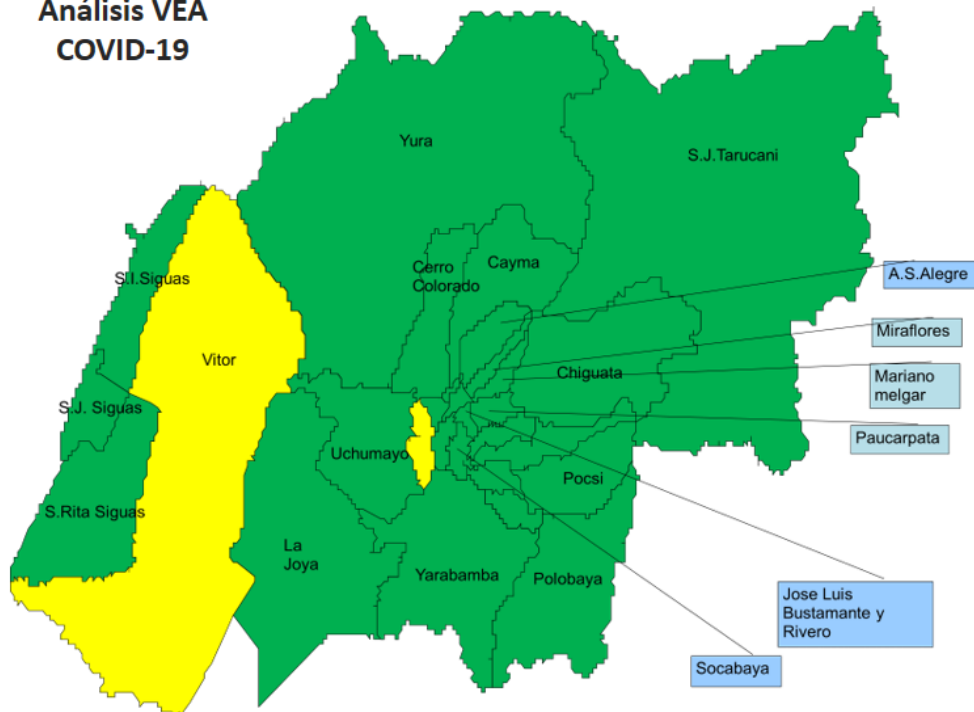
Análisis VEA
COVID-19

Yura

S.J.Tarucani

Cerro Colorado

Cayma

A.S.Alegre

S.I.Siguas

Miraflores

Vitor

Chiguata

Mariano melgar

S.J. Siguas

Paucarpata

Uchumayo

Pocsi

S.Rita Siguas

La Joya

Yarabamba

Polobaya

Jose Luis Bustamante y Rivero

Socabaya